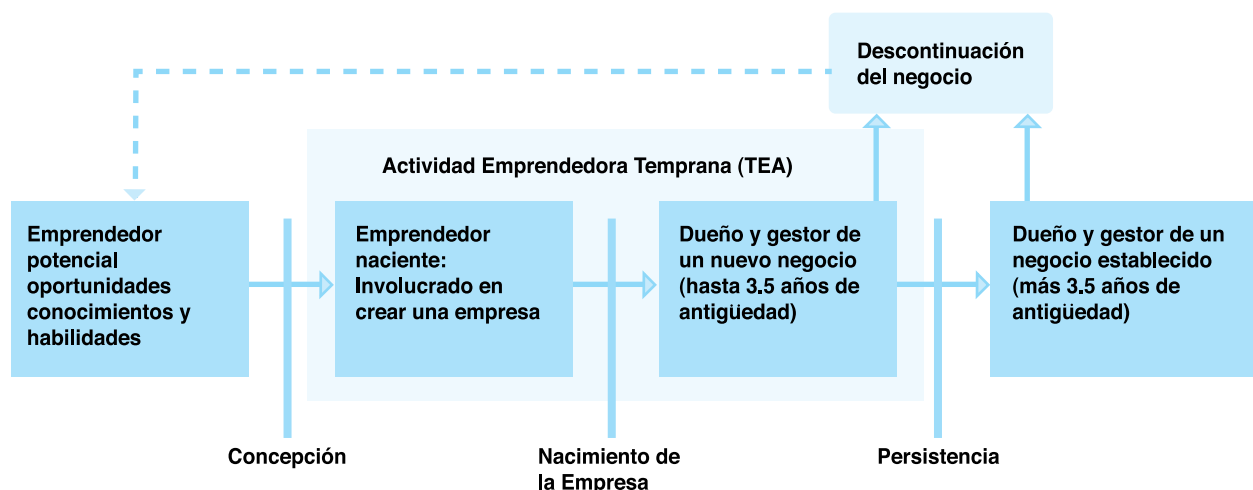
Descontinuación del negocio

Actividad Emprendedora Temprana (TEA)

Emprendedor potencial oportunidades conocimientos y habilidades

Emprendedor naciente: Involucrado en crear una empresa

Dueño y gestor de un nuevo negocio (hasta 3.5 años de antigüedad)

Dueño y gestor de un negocio establecido (más 3.5 años de antigüedad)

Concepción

Nacimiento de la Empresa

Persistencia